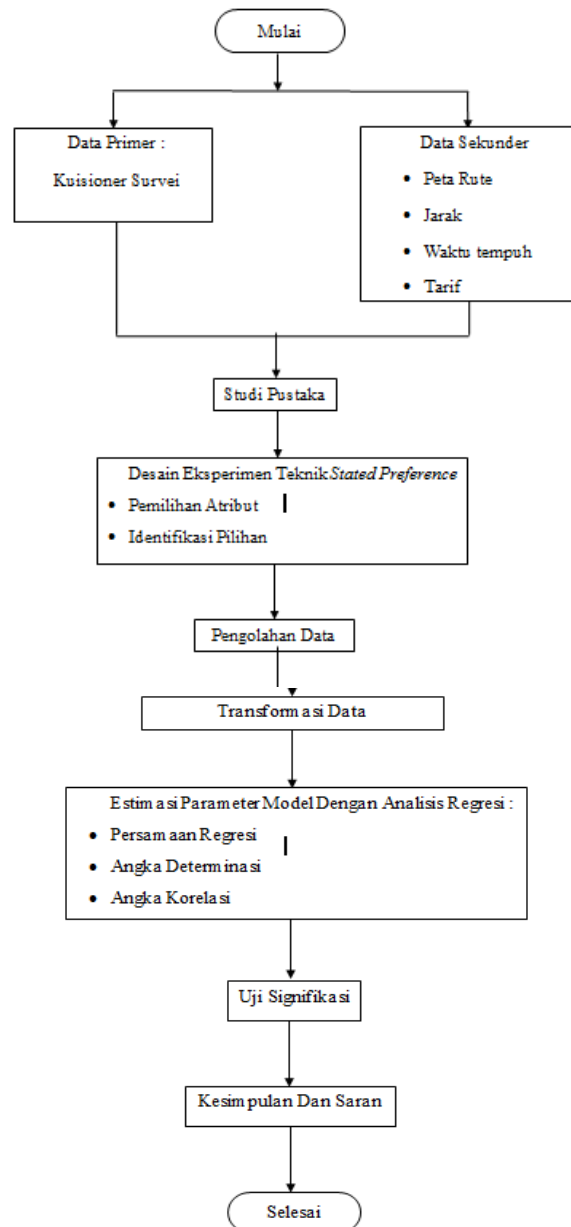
Mulai

Data Primer :

Kuisioner Survei

Data Sekunder

- Peta Rute
- Jarak
- Waktu tempuh
- Tarif

Studi Pustaka

Desain Eksperimen Teknik *Stated Preference*

- Pemilihan Atribut
- Identifikasi Pilihan

Pengolahan Data

Transformasi Data

Estimasi Parameter Model Dengan Analisis Regresi :

- Persamaan Regresi
- Angka Determinasi
- Angka Korelasi

Uji Signifikasi

Kesimpulan Dan Saran

Selesai